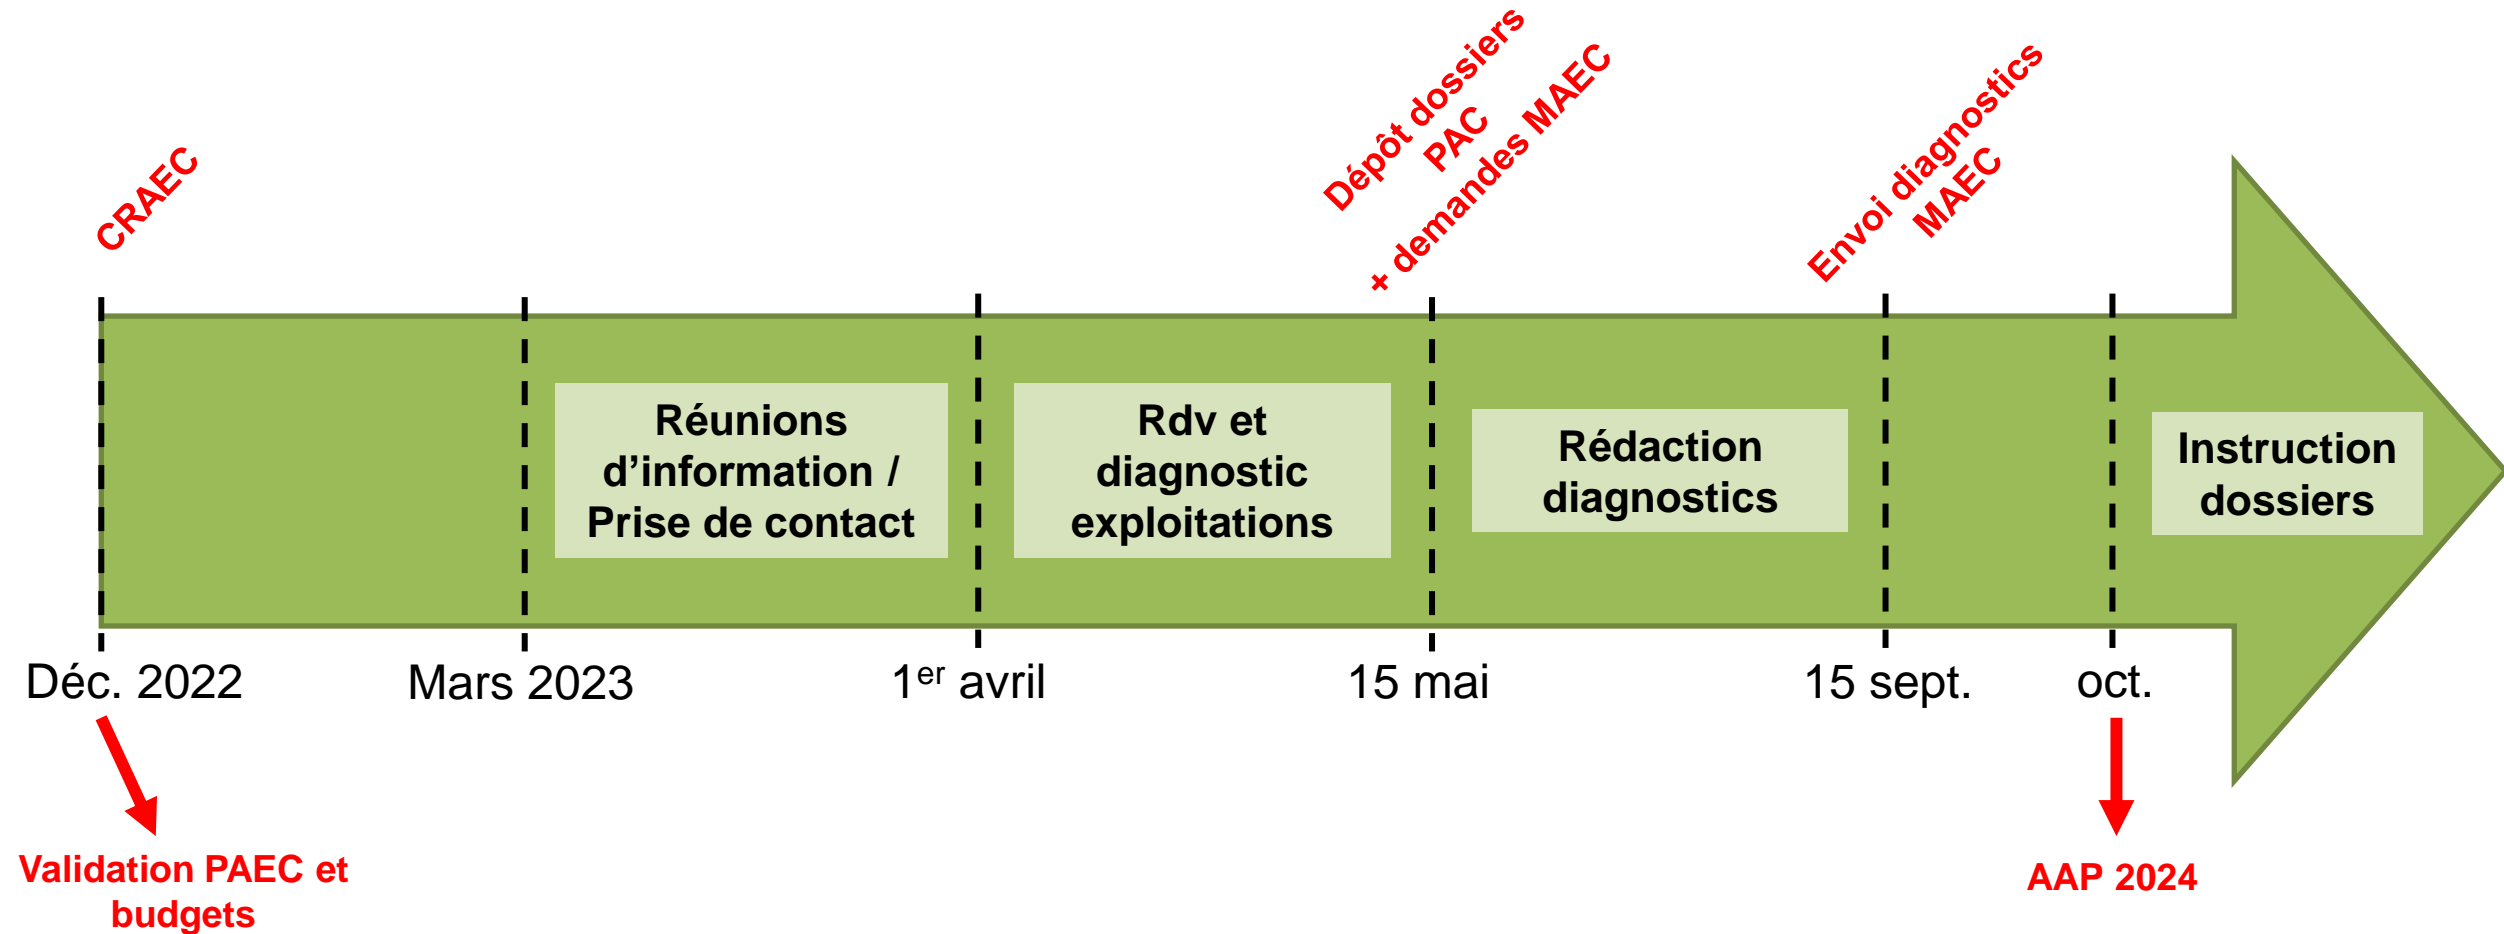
CRAEC

Dépôt dossiers PAC + demandes MAEC

Envoi diagnostics MAEC

Réunions d'information / Prise de contact

Rdv et diagnostic exploitations

Rédaction diagnostics

Instruction dossiers

Déc. 2022

Mars 2023

1$^{er}$ avril

15 mai

15 sept.

oct.

Validation PAEC et budgets

AAP 2024